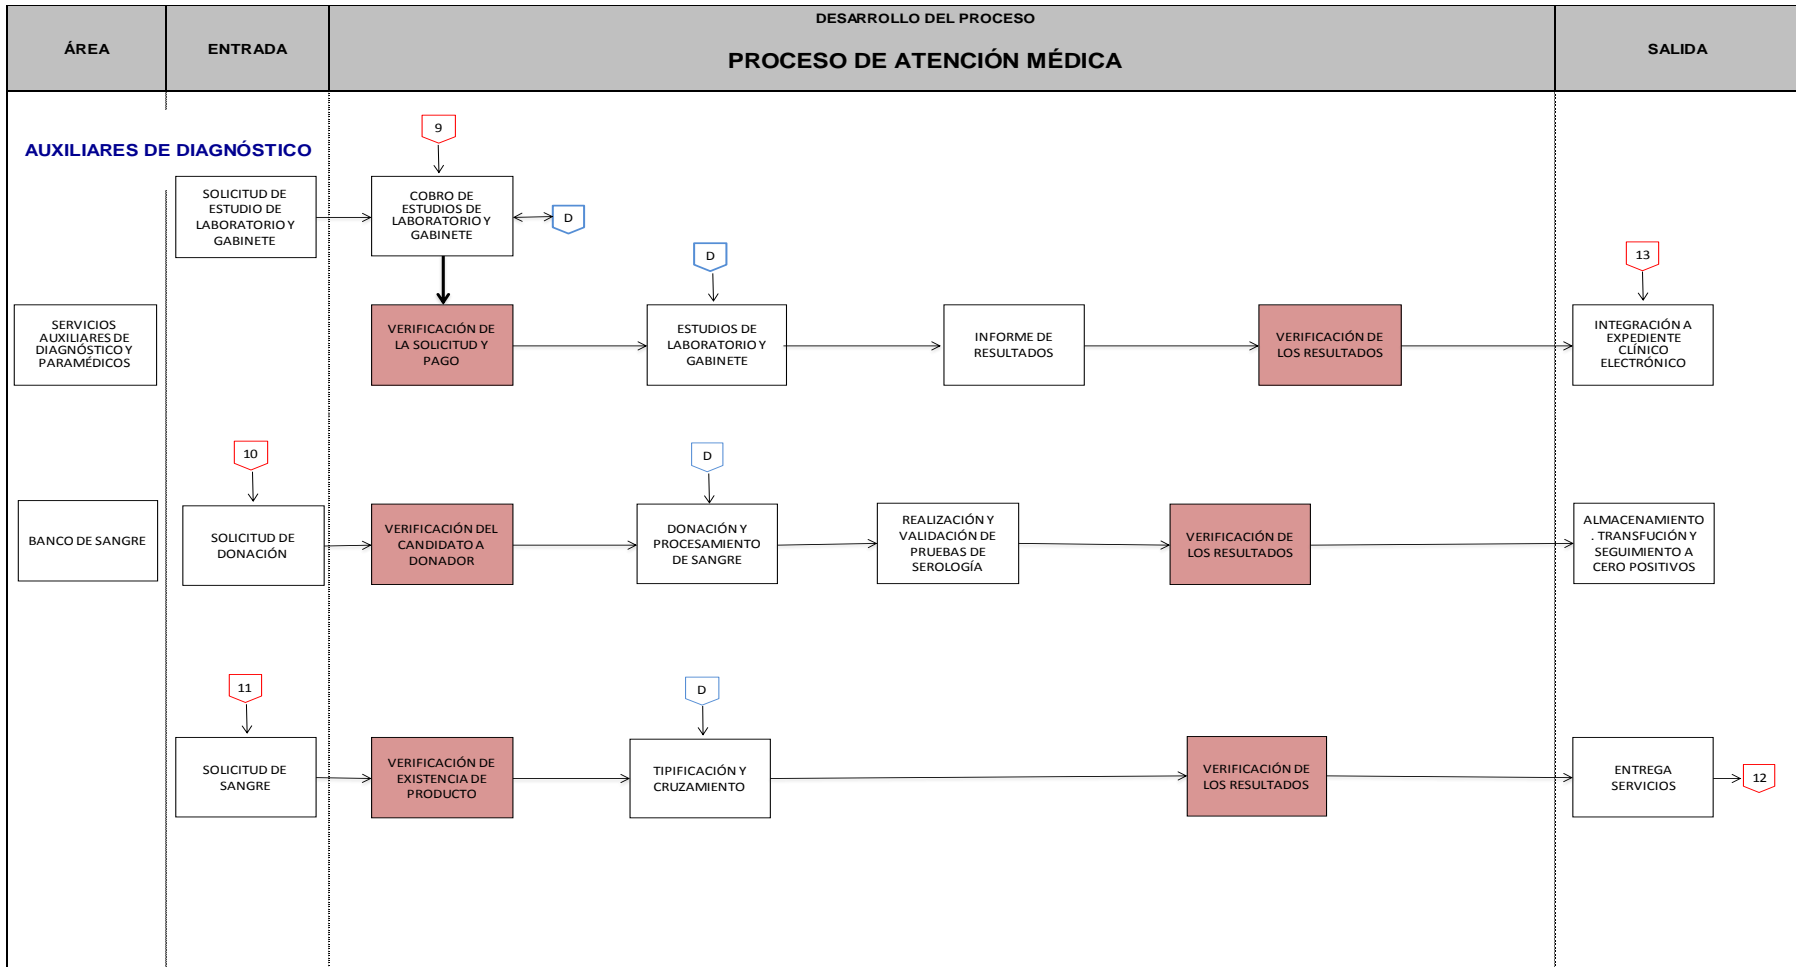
| ÁREA | ENTRADA | DESARROLLO DEL PROCESO PROCESO DE ATENCIÓN MÉDICA | SALIDA |
|---|---|---|---|

AUXILIARES DE DIAGNÓSTICO

9

SOLICITUD DE ESTUDIO DE LABORATORIO Y GABINETE

COBRO DE ESTUDIOS DE LABORATORIO Y GABINETE

D

D

13

SERVICIOS AUXILIARES DE DIAGNÓSTICO Y PARAMÉDICOS

VERIFICACIÓN DE LA SOLICITUD Y PAGO

ESTUDIOS DE LABORATORIO Y GABINETE

INFORME DE RESULTADOS

VERIFICACIÓN DE LOS RESULTADOS

INTEGRACIÓN A EXPEDIENTE CLÍNICO ELECTRÓNICO

10

D

BANCO DE SANGRE

SOLICITUD DE DONACIÓN

VERIFICACIÓN DEL CANDIDATO A DONADOR

DONACIÓN Y PROCESAMIENTO DE SANGRE

REALIZACIÓN Y VALIDACIÓN DE PRUEBAS DE SEROLOGÍA

VERIFICACIÓN DE LOS RESULTADOS

ALMACENAMIENTO . TRANSFUCIÓN Y SEGUIMIENTO A CERO POSITIVOS

11

D

SOLICITUD DE SANGRE

VERIFICACIÓN DE EXISTENCIA DE PRODUCTO

TIPIFICACIÓN Y CRUZAMIENTO

VERIFICACIÓN DE LOS RESULTADOS

ENTREGA SERVICIOS

12